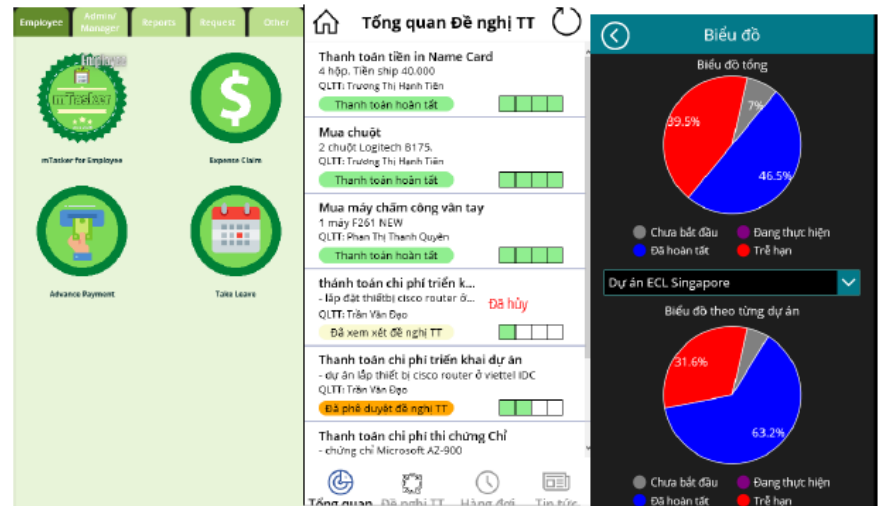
Employee | Admin/ Manager | Reports | Request | Other

mTasker

mTasker for Employee

Expense Claim

Advance Payment

Take Leave

Tổng quan Đề nghị TT

Thanh toán tiền in Name Card
4 hộp. Tiền ship 40.000
QLTT: Trương Thị Hạnh Tiên
Thanh toán hoàn tất

Mua chuột
2 chuột Logitech B175.
QLTT: Trương Thị Hạnh Tiên
Thanh toán hoàn tất

Mua máy chấm công vân tay
1 máy F261 NEW
QLTT: Phan Thị Thanh Quyên
Thanh toán hoàn tất

thánh toán chi phí triển k...
- lắp đặt thiếtbị cisco router ở...
QLTT: Trần Văn Đạo
Đã hủy
Đã xem xét đề nghị TT

Thanh toán chi phí triển khai dự án
- dự án lắp thiết bị cisco router ở viettel IDC
QLTT: Trần Văn Đạo
Đã phê duyệt đề nghị TT

Thanh toán chi phí thi chứng Chỉ
- chứng chỉ Microsoft AZ-900

Tổng quan | Đề nghị TT | Hàng đợi | Tin tức

Biểu đồ

Biểu đồ tổng
7%
39.5%
46.5%
Chưa bắt đầu
Đang thực hiện
Đã hoàn tất
Trễ hạn

Dự án ECL Singapore

Biểu đồ theo từng dự án
31.6%
63.2%
Chưa bắt đầu
Đang thực hiện
Đã hoàn tất
Trễ hạn